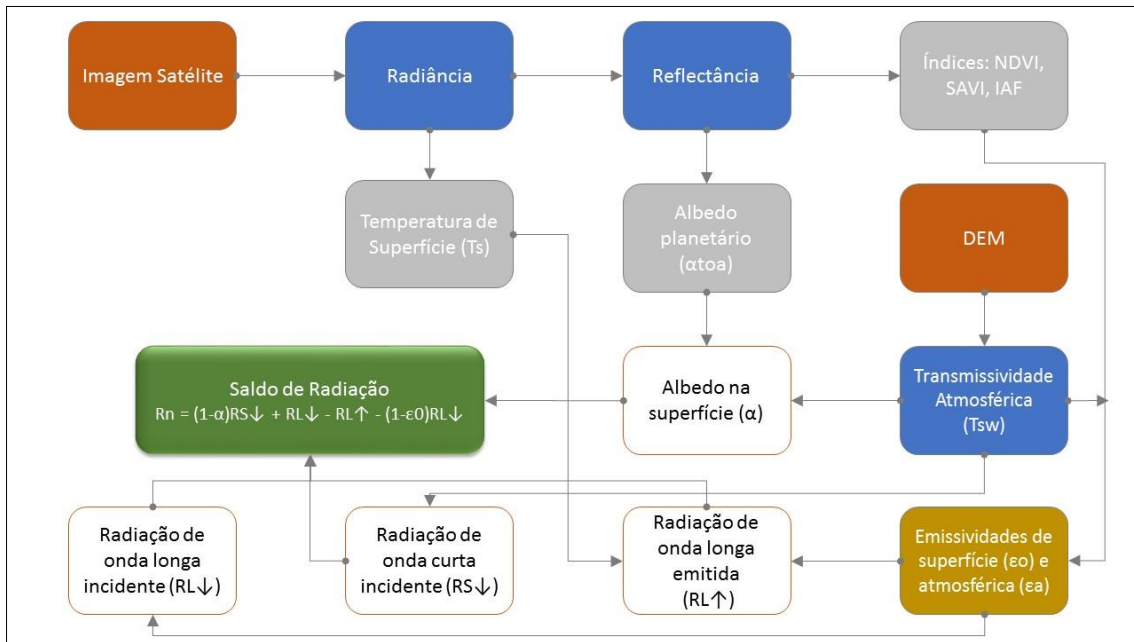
Imagem Satélite

Radiância

Reflectância

Índices: NDVI, SAVI, IAF

Temperatura de Superfície (Ts)

Albedo planetário (αtoa)

DEM

Saldo de Radiação
Rn = (1-α)RS↓ + RL↓ - RL↑ - (1-ε0)RL↓

Albedo na superfície (α)

Transmissividade Atmosférica (Tsw)

Radiação de onda longa incidente (RL↓)

Radiação de onda curta incidente (RS↓)

Radiação de onda longa emitida (RL↑)

Emissividades de superfície (εo) e atmosférica (εa)